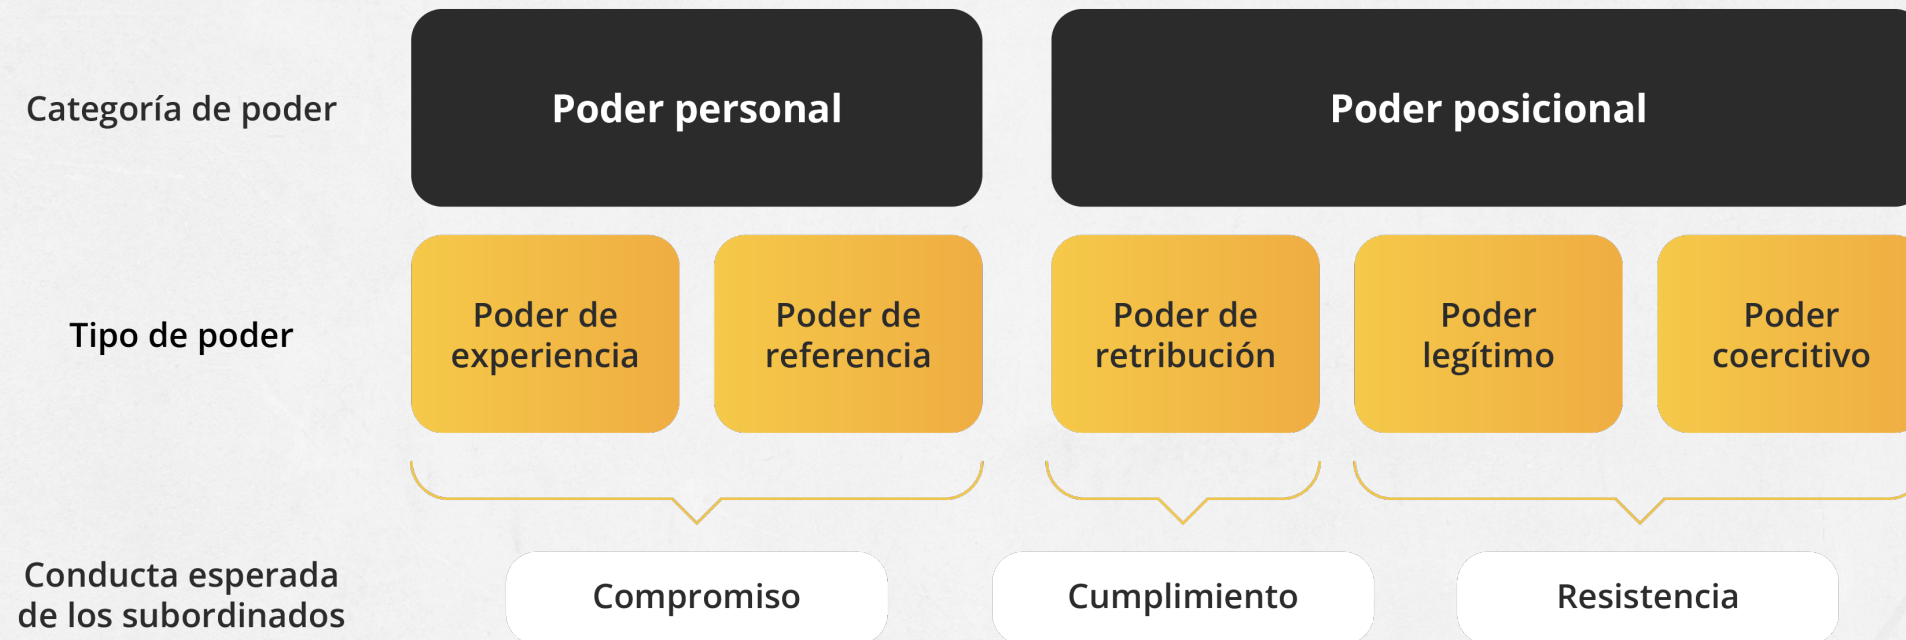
Categoría de poder

Poder personal

Poder posicional

Tipo de poder

Poder de experiencia

Poder de referencia

Poder de retribución

Poder legítimo

Poder coercitivo

Conducta esperada de los subordinados

Compromiso

Cumplimiento

Resistencia